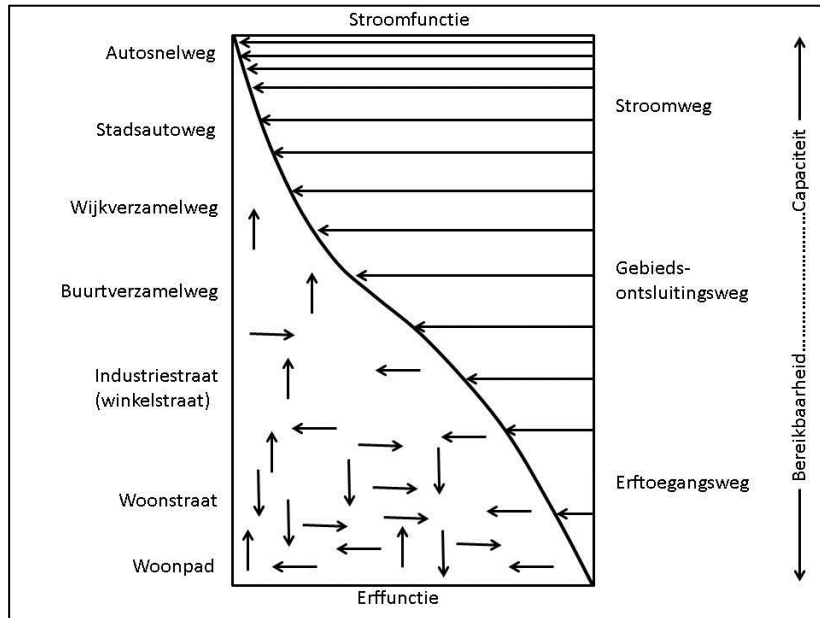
Stroomfunctie

Autosnelweg

Stadsautoweg

Wijkverzamelweg

Buurtverzamelweg

Industriestraat (winkelstraat)

Woonstraat

Woonpad

Stroomweg

Gebiedsontsluitingsweg

Erftoegangsweg

Erffunctie

Bereikbaarheid.......................Capaciteit